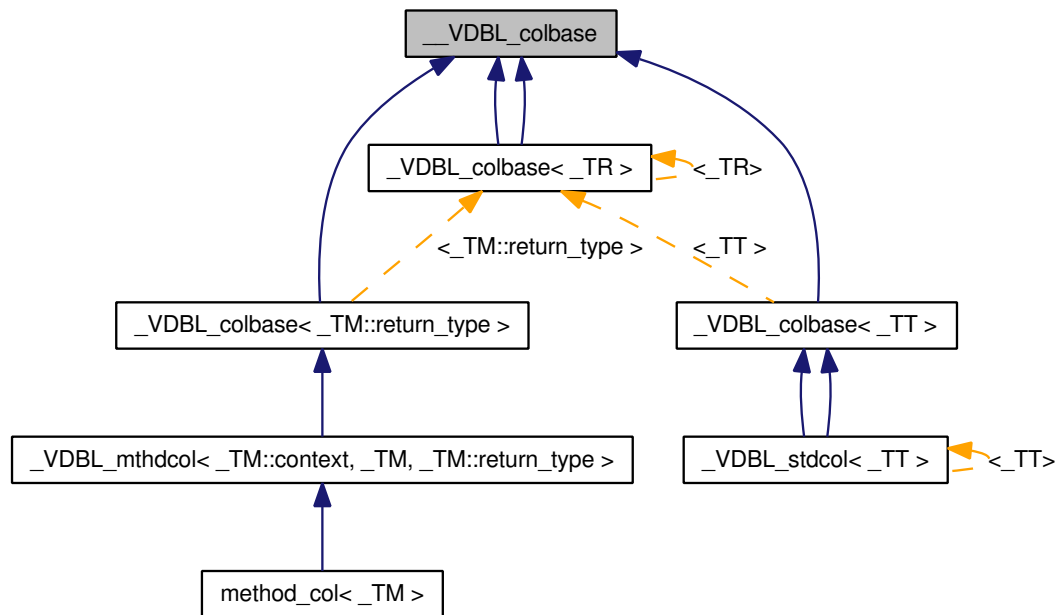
__VDBL_colbase

_VDBL_colbase< _TR >

<_TR>

<_TM::return_type >

<_TT >

_VDBL_colbase< _TM::return_type >

_VDBL_colbase< _TT >

_VDBL_mthdcol< _TM::context, _TM, _TM::return_type >

_VDBL_stdcol< _TT >

<_TT>

method_col< _TM >